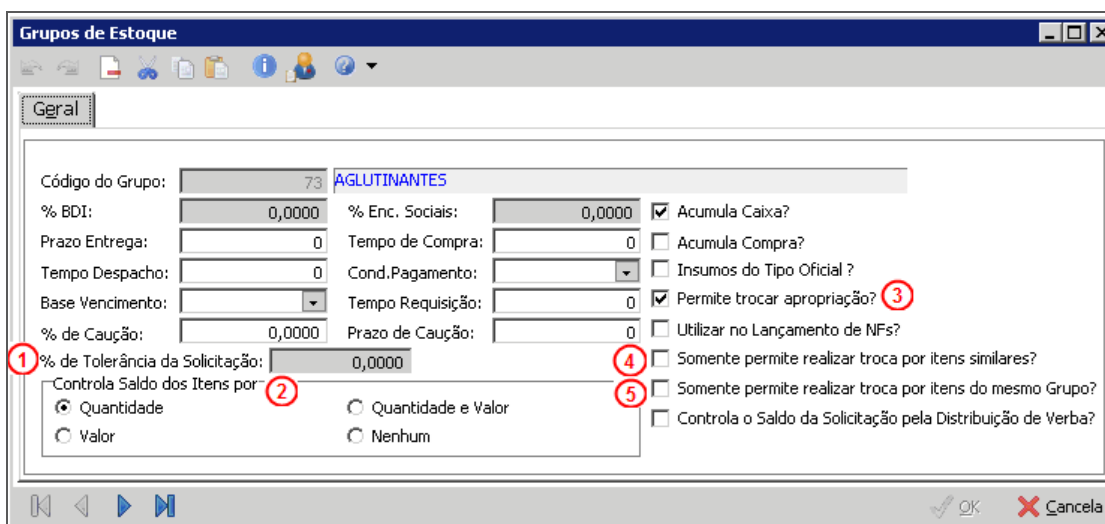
Grupos de Estoque

Geral

Código do Grupo: 73 AGLUTINANTES

% BDI: 0,0000
% Enc. Sociais: 0,0000
Acumula Caixa?

Prazo Entrega: 0
Tempo de Compra: 0
Acumula Compra?

Tempo Despacho: 0
Cond.Pagamento:
Insumos do Tipo Oficial ?

Base Vencimento:
Tempo Requisição: 0
Permite trocar apropriação? 3

% de Caução: 0,0000
Prazo de Caução: 0
Utilizar no Lançamento de NFs?

1 % de Tolerância da Solicitação: 0,0000
4 Somente permite realizar troca por itens similares?

Controla Saldo dos Itens por 2
5 Somente permite realizar troca por itens do mesmo Grupo?

Quantidade
Quantidade e Valor
Controla o Saldo da Solicitação pela Distribuição de Verba?

Valor
Nenhum

OK
Cancela